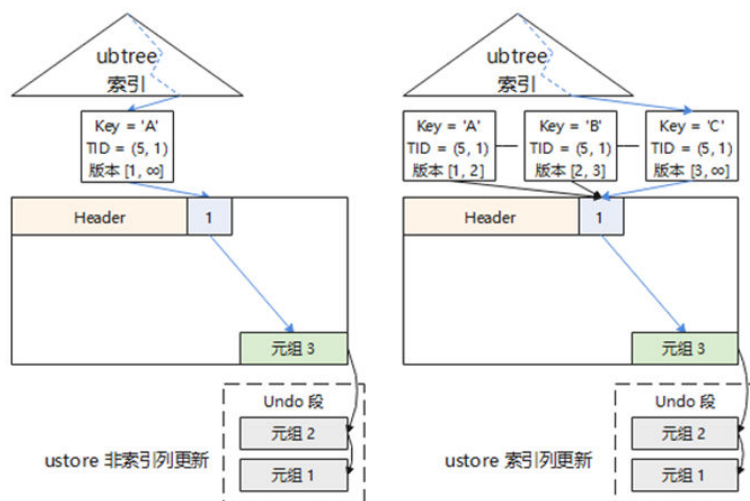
ubtree
索引

Key = 'A'
TID = (5, 1)
版本 [1, ∞]

Header
1

元组 3

Undo 段
元组 2
元组 1

ustore 非索引列更新

ubtree
索引

Key = 'A'
TID = (5, 1)
版本 [1, 2]

Key = 'B'
TID = (5, 1)
版本 [2, 3]

Key = 'C'
TID = (5, 1)
版本 [3, ∞]

Header
1

元组 3

Undo 段
元组 2
元组 1

ustore 索引列更新